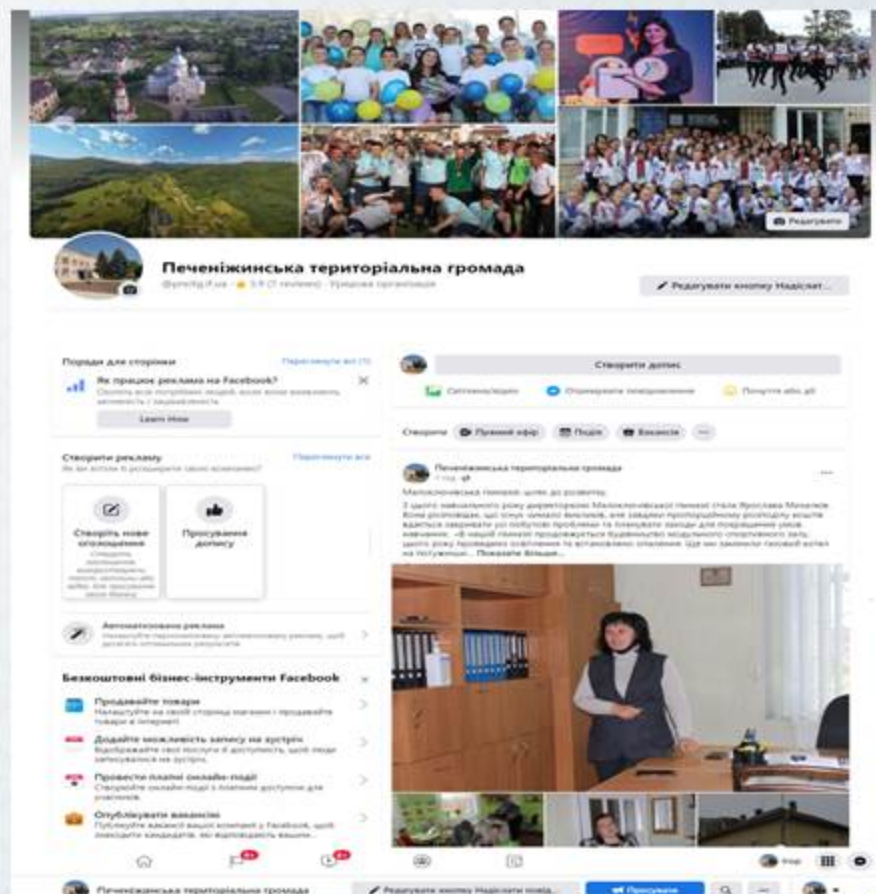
Редагувати

Печеніжинська територіальна громада
@pechg.if.ua · ★ 3.9 (7 reviews) · Урядова організація

Редагувати кнопку Надіслат...

Поради для сторінки
Переглянути всі (1)
Як працює реклама на Facebook?
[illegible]
Learn How

Створити рекламу
Як ви хочете б розширити свою компанію?
Переглянути всі
Створіть нове оголошення
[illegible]
Просування допису

Автоматизована реклама
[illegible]

Безкоштовні бізнес-інструменти Facebook
Продавайте товари
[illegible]
Додайте можливість запису на зустрі
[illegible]
Проведіть платні онлайн-події
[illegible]
Опублікуйте вакансії
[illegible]

Створити допис
Світлина/відео
Отримувати повідомлення
Почуття або дії

Створити
Прямий ефір
Подія
Вакансія

Печеніжинська територіальна громада
1 год.

Малоключівська гімназія: шлях до розвитку.
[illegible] ... Показати більше...

Печеніжинська територіальна громада
Редагувати кнопку Надіслати повід...
Просувати